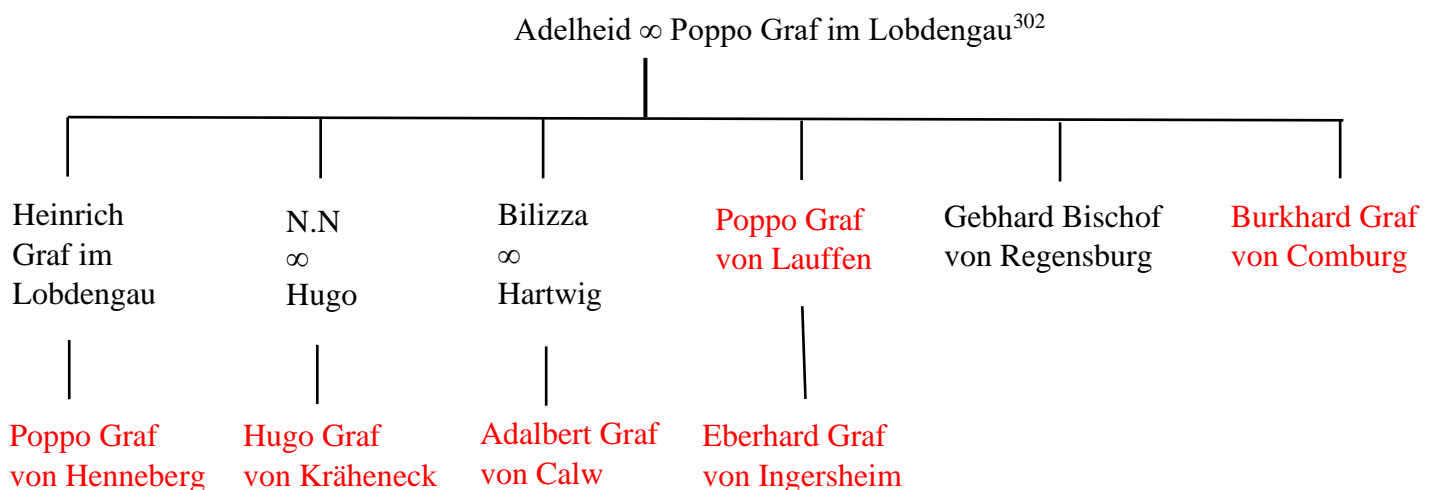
Adelheid $\infty$ Poppo Graf im Lobdengau$^{302}$

Heinrich Graf im Lobdengau

N.N $\infty$ Hugo

Bilizza $\infty$ Hartwig

Poppo Graf von Lauffen

Gebhard Bischof von Regensburg

Burkhard Graf von Comburg

Poppo Graf von Henneberg

Hugo Graf von Kräheneck

Adalbert Graf von Calw

Eberhard Graf von Ingersheim